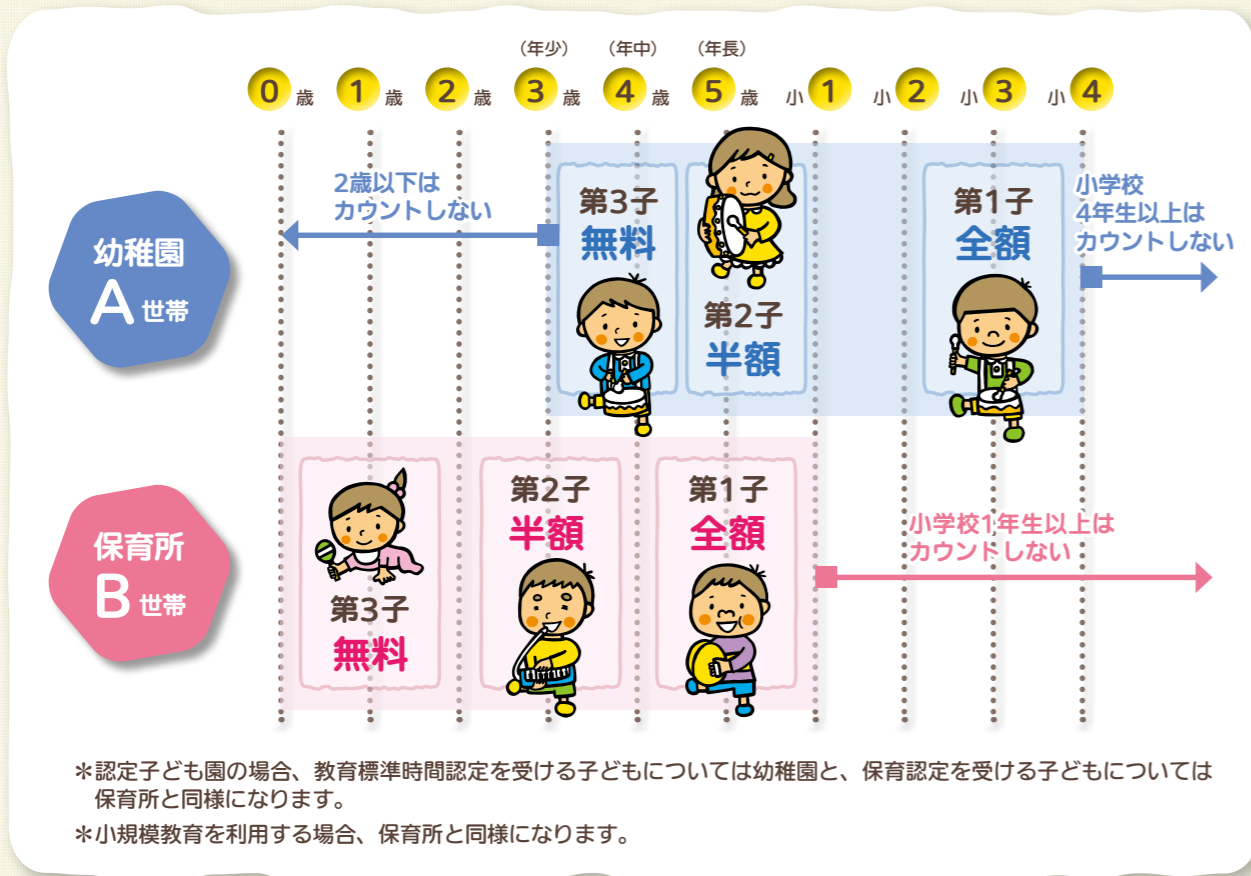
(年少) (年中) (年長)

0歳 1歳 2歳 3歳 4歳 5歳 小1 小2 小3 小4

幼稚園
A世帯

2歳以下は
カウントしない

第3子
無料

第2子
半額

第1子
全額

小学校
4年生以上は
カウントしない

保育所
B世帯

第3子
無料

第2子
半額

第1子
全額

小学校1年生以上は
カウントしない

＊認定子ども園の場合、教育標準時間認定を受ける子どもについては幼稚園と、保育認定を受ける子どもについては保育所と同様になります。

＊小規模教育を利用する場合、保育所と同様になります。